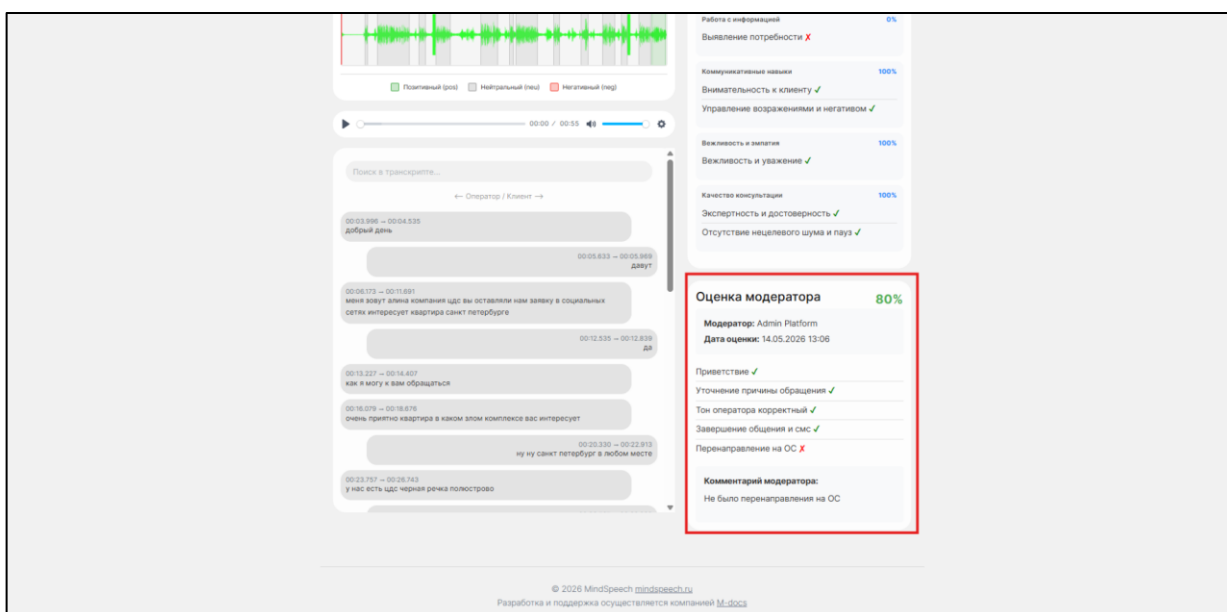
Позитивный (pos) Нейтральный (neu) Негативный (neg)

00:00 / 00:55

Поиск в транскрипте...

← Оператор / Клиент →

00:03.996 → 00:04.535
добрый день

00:05.833 → 00:05.969
давут

00:06.173 → 00:11.691
меня зовут алина компания цдс вы оставляли нам заявку в социальных сетях интересует квартира санкт петербурге

00:12.535 → 00:12.839
да

00:13.227 → 00:14.407
как я могу к вам обращаться

00:16.079 → 00:18.876
очень приятно квартира в каком злом комплексе вас интересует

00:20.330 → 00:22.913
ну ну санкт петербург в любом месте

00:23.757 → 00:26.743
у нас есть цдс черная речка полюстрово

Работа с информацией 0%
Выявление потребности ✗

Коммуникативные навыки 100%
Внимательность к клиенту ✓
Управление возражениями и негативом ✓

Вежливость и эмпатия 100%
Вежливость и уважение ✓

Качество консультации 100%
Экспертность и достоверность ✓
Отсутствие нецелевого шума и пауз ✓

Оценка модератора 80%

Модератор: Admin Platform
Дата оценки: 14.05.2026 13:06

Приветствие ✓
Уточнение причины обращения ✓
Тон оператора корректный ✓
Завершение общения и смс ✓
Перенаправление на ОС ✗

Комментарий модератора:
Не было перенаправления на ОС

© 2026 MindSpeech mindspeech.ru
Разработка и поддержка осуществляется компанией M-docs